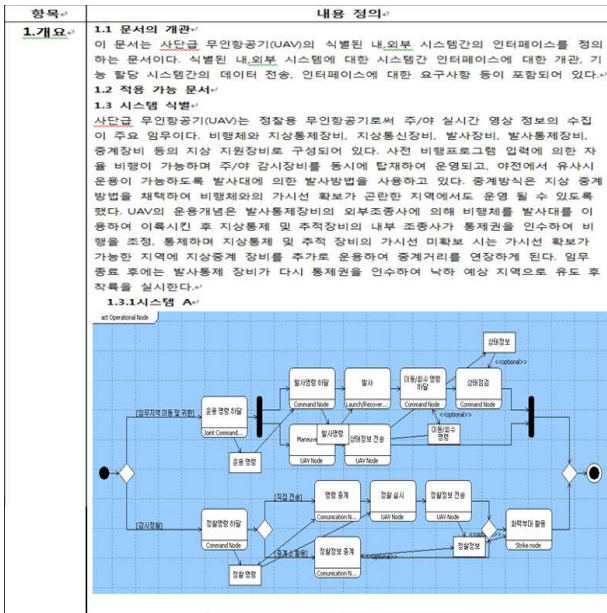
| 항목 | 내용 정의 |
|---|---|
| 1.개요 | 1.1 문서의 개관 |

이 문서는 사단급 무인항공기(UAV)의 식별된 내,외부 시스템간의 인터페이스를 정의하는 문서이다. 식별된 내,외부 시스템에 대한 인터페이스에 대한 개관, 기능 할당 시스템간의 데이터 전송, 인터페이스에 대한 요구사항 등이 포함되어 있다.

1.2 적용 가능 문서

1.3 시스템 식별

사단급 무인항공기(UAV)는 정찰용 무인항공기로써 주/야 실시간 영상 정보의 수집이 주요 임무이다. 비행체와 지상통제장비, 지상통신장비, 발사장비, 발사통제장비, 중계장비 등의 지상 지원장비로 구성되어 있다. 사전 비행프로그램 입력에 의한 자율 비행이 가능하며 주/야 감시장비를 동시에 탑재하여 운영되고, 야전에서 유사시 운용이 가능하도록 발사대에 의한 발사방법을 사용하고 있다. 중계방식은 지상 중계방법을 채택하여 비행체와의 가시선 확보가 곤란한 지역에서도 운영 될 수 있도록 했다. UAV의 운용개념은 발사통제장비의 외부조종사에 의해 비행체를 발사대를 이용하여 이륙시킨 후 지상통제 및 추적장비의 내부 조종사가 통제권을 인수하여 비행을 조정, 통제하며 지상통제 및 추적 장비의 가시선 미확보 시는 가시선 확보가 가능한 지역에 지상중계 장비를 추가로 운용하여 중계거리를 연장하게 된다. 임무 종료 후에는 발사통제 장비가 다시 통제권을 인수하여 낙하 예상 지역으로 유도 후 착륙을 실시한다.

1.3.1시스템 A

act Operational Node

상태정보

<<optional>>

발사명령 하달

Command Node

발사

Launch/Recover...

이동/회수 명령 하달

Command Node

상태점검

<<optional>>

[임무지역 이동 및 귀환]

운용 명령 하달

Joint Command...

Maneuver

발사명령

상태정보 전송

이동/회수 명령

UAV Node

UAV Node

운용 명령

[직접 전송]

명령 중계

Comunication N...

정찰 실시

UAV Node

정찰영상 전송

UAV Node

[감시정찰]

정찰명령 하달

Command Node

[중계소 활용]

정찰정보 중계

Comunication N...

<<optional>>

정찰정보

화력부대 활용

Strike node

정찰 명령